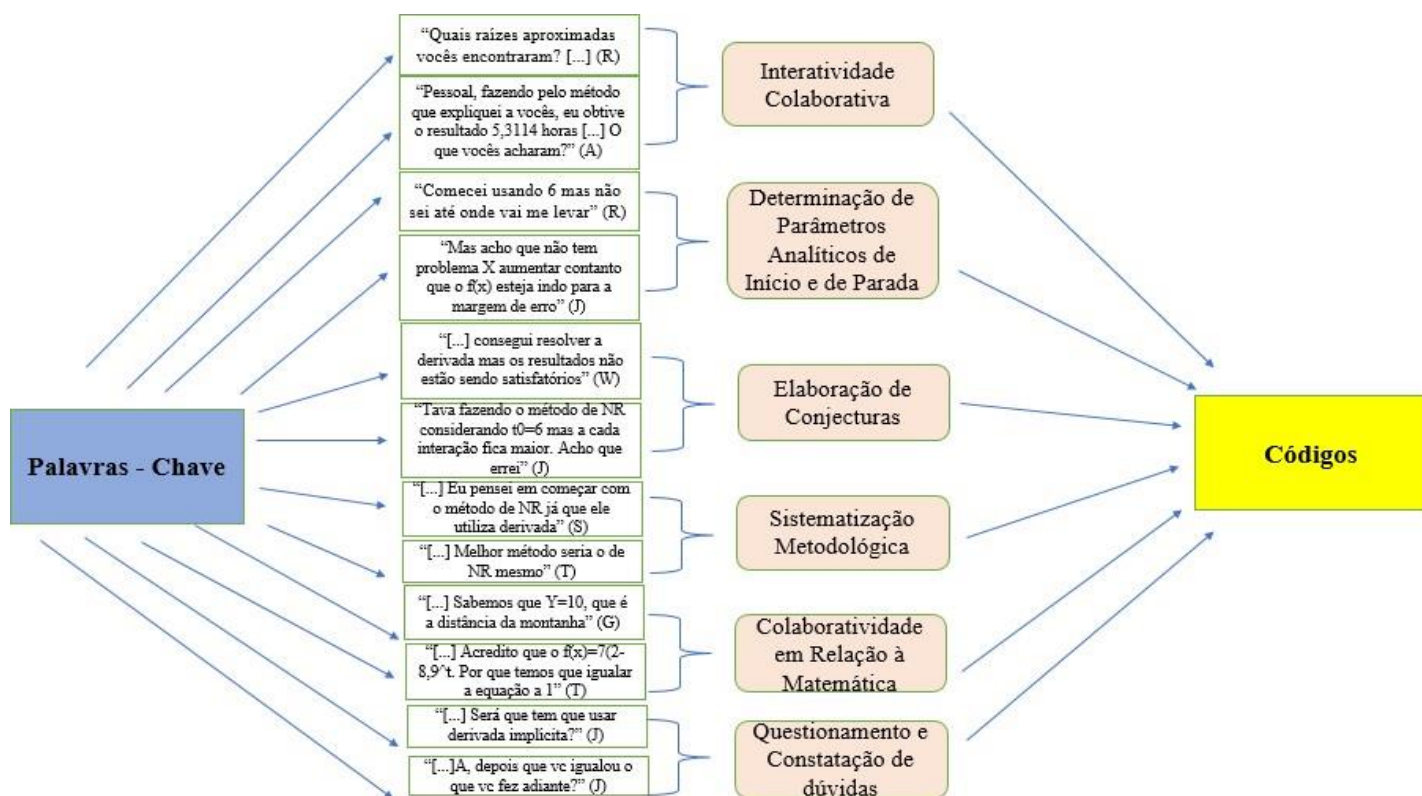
Palavras - Chave

"Quais raízes aproximadas vocês encontraram? [...] (R)

"Pessoal, fazendo pelo método que expliquei a vocês, eu obtive o resultado 5,3114 horas [...] O que vocês acharam?" (A)

Interatividade Colaborativa

"Comecei usando 6 mas não sei até onde vai me levar" (R)

"Mas acho que não tem problema X aumentar contanto que o f(x) esteja indo para a margem de erro" (J)

Determinação de Parâmetros Analíticos de Início e de Parada

"[...] consegui resolver a derivada mas os resultados não estão sendo satisfatórios" (W)

"Tava fazendo o método de NR considerando t0=6 mas a cada interação fica maior. Acho que errei" (J)

Elaboração de Conjecturas

"[...] Eu pensei em começar com o método de NR já que ele utiliza derivada" (S)

"[...] Melhor método seria o de NR mesmo" (T)

Sistematização Metodológica

"[...] Sabemos que Y=10, que é a distância da montanha" (G)

"[...] Acredito que o f(x)=7(2-8,9^t. Por que temos que igualar a equação a 1" (T)

Colaboratividade em Relação à Matemática

"[...] Será que tem que usar derivada implícita?" (J)

"[...]A, depois que vc igualou o que vc fez adiante?" (J)

Questionamento e Constatação de dúvidas

Códigos